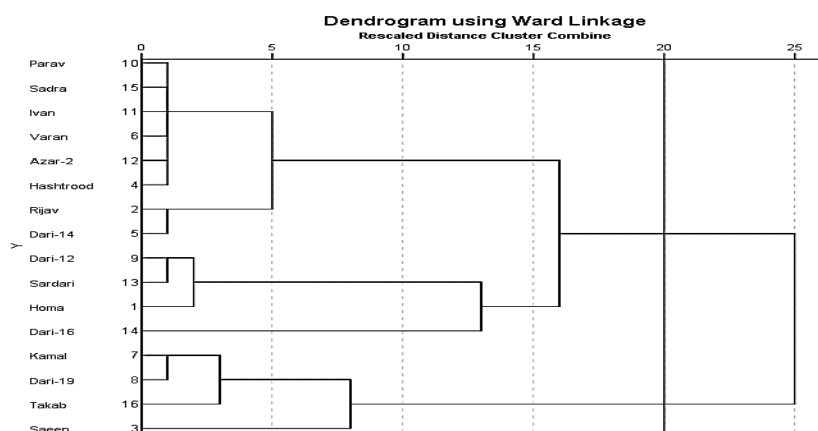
Dendrogram using Ward Linkage
Rescaled Distance Cluster Combine

0 5 10 15 20 25

Y

| Label | Num |
|---|---|
| Parav | 10 |
| Sadra | 15 |
| Ivan | 11 |
| Varan | 6 |
| Azar-2 | 12 |
| Hashtrood | 4 |
| Rijav | 2 |
| Dari-14 | 5 |
| Dari-12 | 9 |
| Sardari | 13 |
| Homa | 1 |
| Dari-16 | 14 |
| Kamal | 7 |
| Dari-19 | 8 |
| Takab | 16 |
| Saeen | 3 |